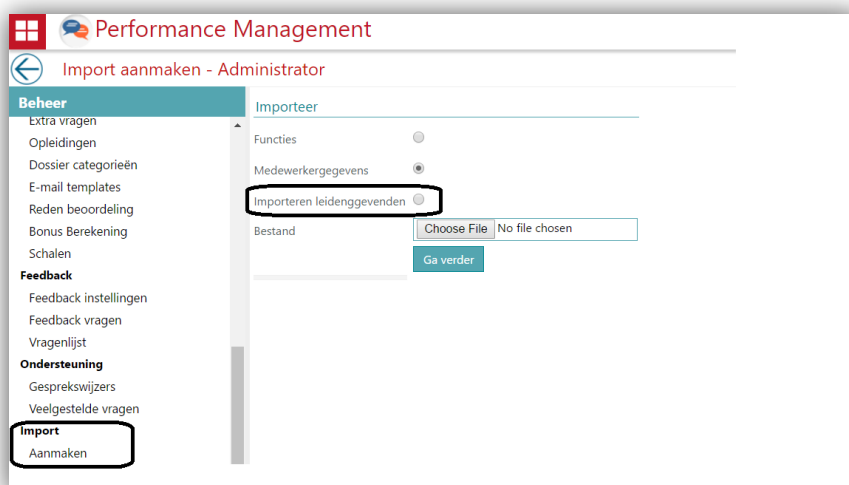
Performance Management

Import aanmaken - Administrator

Beheer
Extra vragen
Opleidingen
Dossier categorieën
E-mail templates
Reden beoordeling
Bonus Berekening
Schalen
Feedback
Feedback instellingen
Feedback vragen
Vragenlijst
Ondersteuning
Gesprekswijzers
Veelgestelde vragen
Import
Aanmaken

Importeer
Functies
Medewerkergegevens
Importeren leidenggevenden
Bestand
Choose File No file chosen
Ga verder